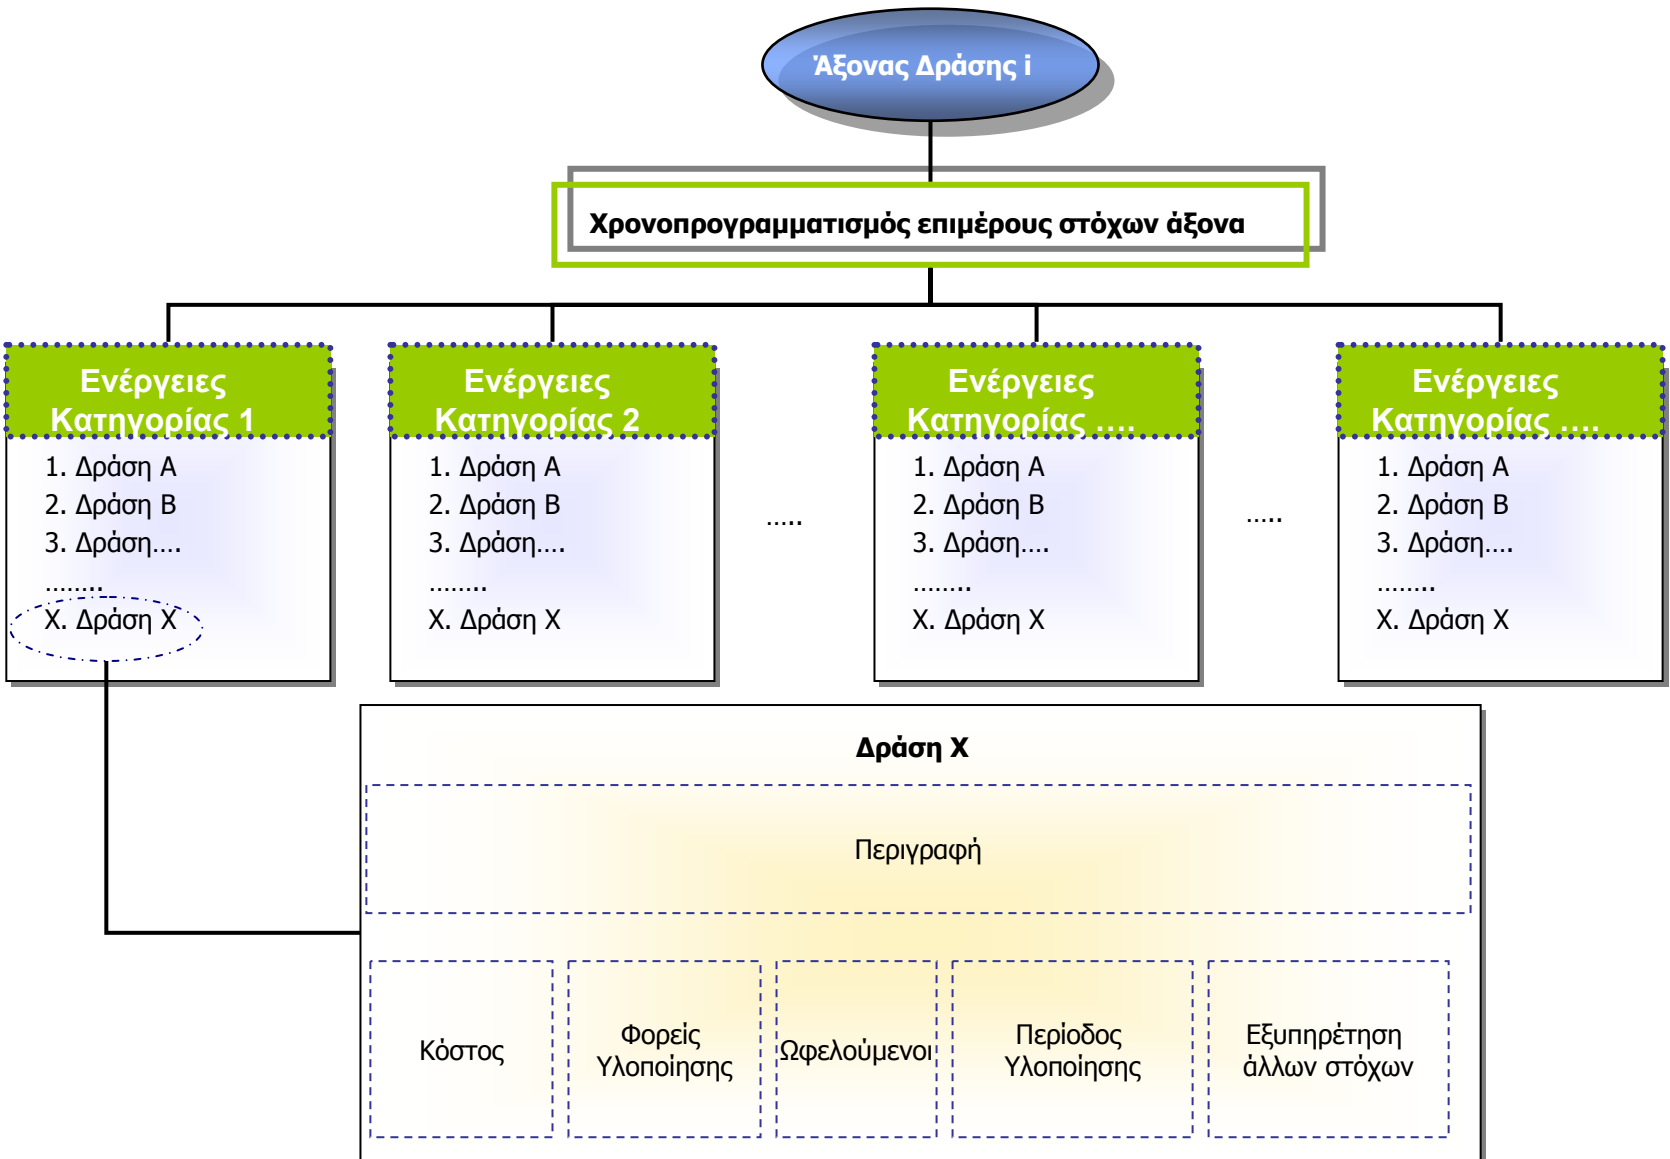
Άξονας Δράσης i

Χρονοπρογραμματισμός επιμέρους στόχων άξονα

Ενέργειες Κατηγορίας 1

1. Δράση Α
2. Δράση Β
3. Δράση….
……..
Χ. Δράση Χ

Ενέργειες Κατηγορίας 2

1. Δράση Α
2. Δράση Β
3. Δράση….
……..
Χ. Δράση Χ

…..

Ενέργειες Κατηγορίας ….

1. Δράση Α
2. Δράση Β
3. Δράση….
……..
Χ. Δράση Χ

…..

Ενέργειες Κατηγορίας ….

1. Δράση Α
2. Δράση Β
3. Δράση….
……..
Χ. Δράση Χ

Δράση Χ

Περιγραφή

Κόστος

Φορείς Υλοποίησης

Ωφελούμενοι

Περίοδος Υλοποίησης

Εξυπηρέτηση άλλων στόχων